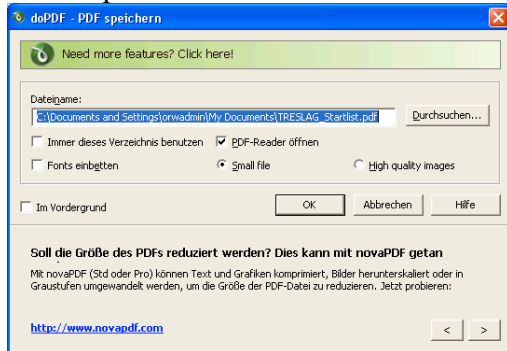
doPDF - PDF speichern

Need more features? Click here!

Dateiname:

C:\Documents and Settings\orwadmin\My Documents\TRESLAG_Startlist.pdf

Durchsuchen...

Immer dieses Verzeichnis benutzen

PDF-Reader öffnen

Fonts einbetten

Small file

High quality images

Im Vordergrund

OK

Abbrechen

Hilfe

Soll die Größe des PDFs reduziert werden? Dies kann mit novaPDF getan

Mit novaPDF (Std oder Pro) können Text und Grafiken komprimiert, Bilder herunterskaliert oder in Graustufen umgewandelt werden, um die Größe der PDF-Datei zu reduzieren. Jetzt probieren:

http://www.novapdf.com

<

>